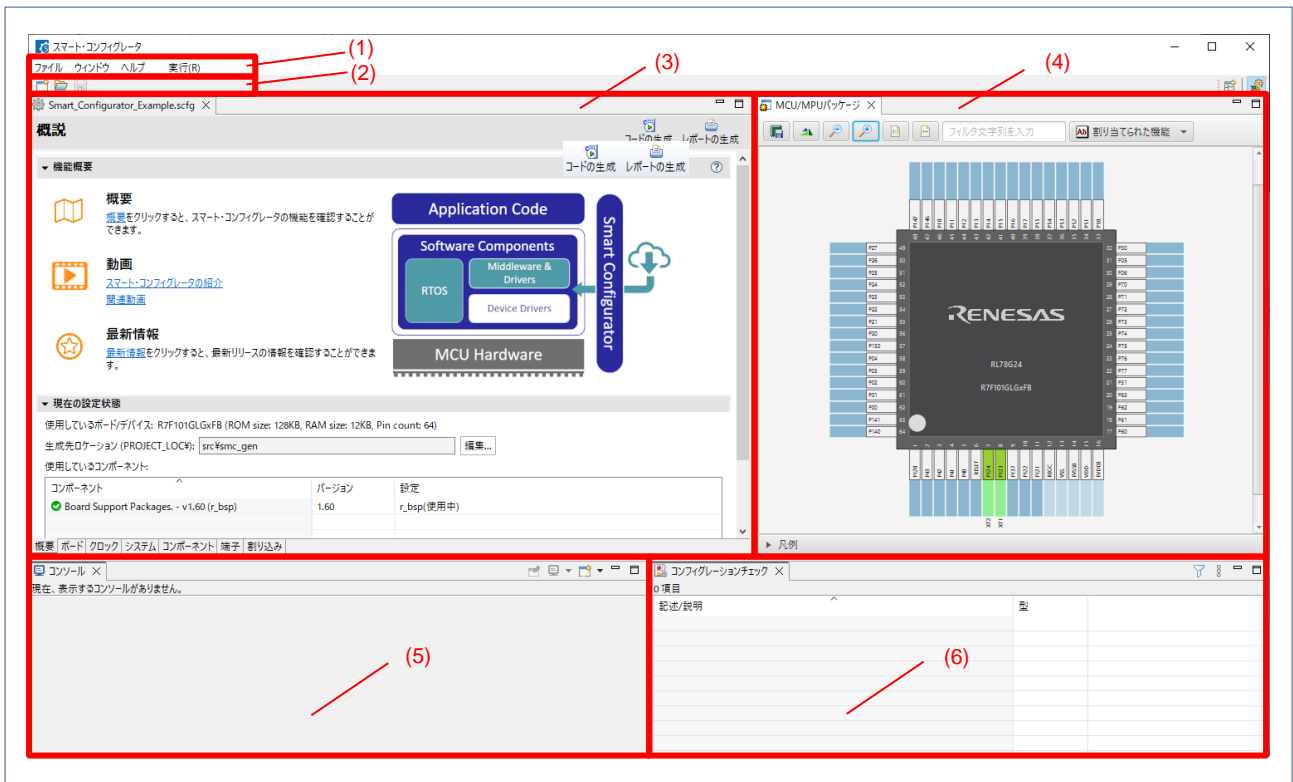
スマート・コンフィグレータ

(1)
(2)
(3)
(4)
(5)
(6)

ファイル ウィンドウ ヘルプ 実行(R)

Smart_Configurator_Example.scfg

概説

コードの生成 レポートの生成

機能概要

コードの生成 レポートの生成

概要
概要をクリックすると、スマート・コンフィグレータの機能を確認することができます。

動画
スマート・コンフィグレータの紹介
関連動画

最新情報
最新情報をクリックすると、最新リリースの情報を確認することができます。

Application Code
Software Components
RTOS
Middleware & Drivers
Device Drivers
MCU Hardware
Smart Configurator

現在の設定状態

使用しているボード/デバイス: R7F101GLGxFB (ROM size: 128KB, RAM size: 12KB, Pin count: 64)
生成先ロケーション (PROJECT_LOC¥): src¥smc_gen 編集...
使用しているコンポーネント:

| コンポーネント | バージョン | 設定 |
|---|---|---|
| Board Support Packages. - v1.60 (r_bsp) | 1.60 | r_bsp(使用中) |

概要 ボード クロック システム コンポーネント 端子 割り込み

MCU/MPUパッケージ

フィルタ文字列を入力

割り当てられた機能

RENESAS
RL78G24
R7F101GLGxFB

凡例

コンソール
現在、表示するコンソールがありません。

コンフィグレーションチェック
0 項目

| 記述/説明 | 型 |
|---|---|